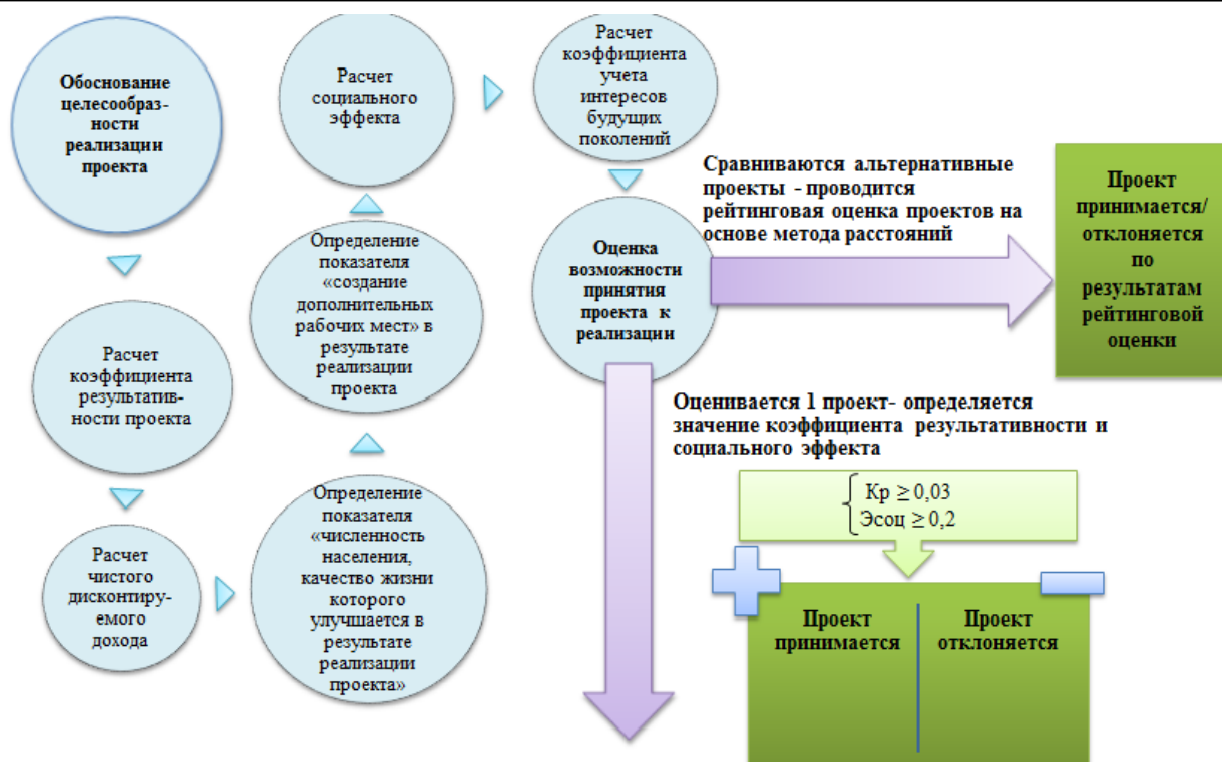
Обоснование целесообразности реализации проекта

Расчет коэффициента результативности проекта

Расчет чистого дисконтируемого дохода

Определение показателя «численность населения, качество жизни которого улучшается в результате реализации проекта»

Определение показателя «создание дополнительных рабочих мест» в результате реализации проекта

Расчет социального эффекта

Расчет коэффициента учета интересов будущих поколений

Оценка возможности принятия проекта к реализации

Сравниваются альтернативные проекты - проводится рейтинговая оценка проектов на основе метода расстояний

Проект принимается/ отклоняется по результатам рейтинговой оценки

Оценивается 1 проект- определяется значение коэффициента результативности и социального эффекта

$\begin{cases} Кр \geq 0{,}03 \\ Эсоц \geq 0{,}2 \end{cases}$

| Проект принимается | Проект отклоняется |
|---|---|